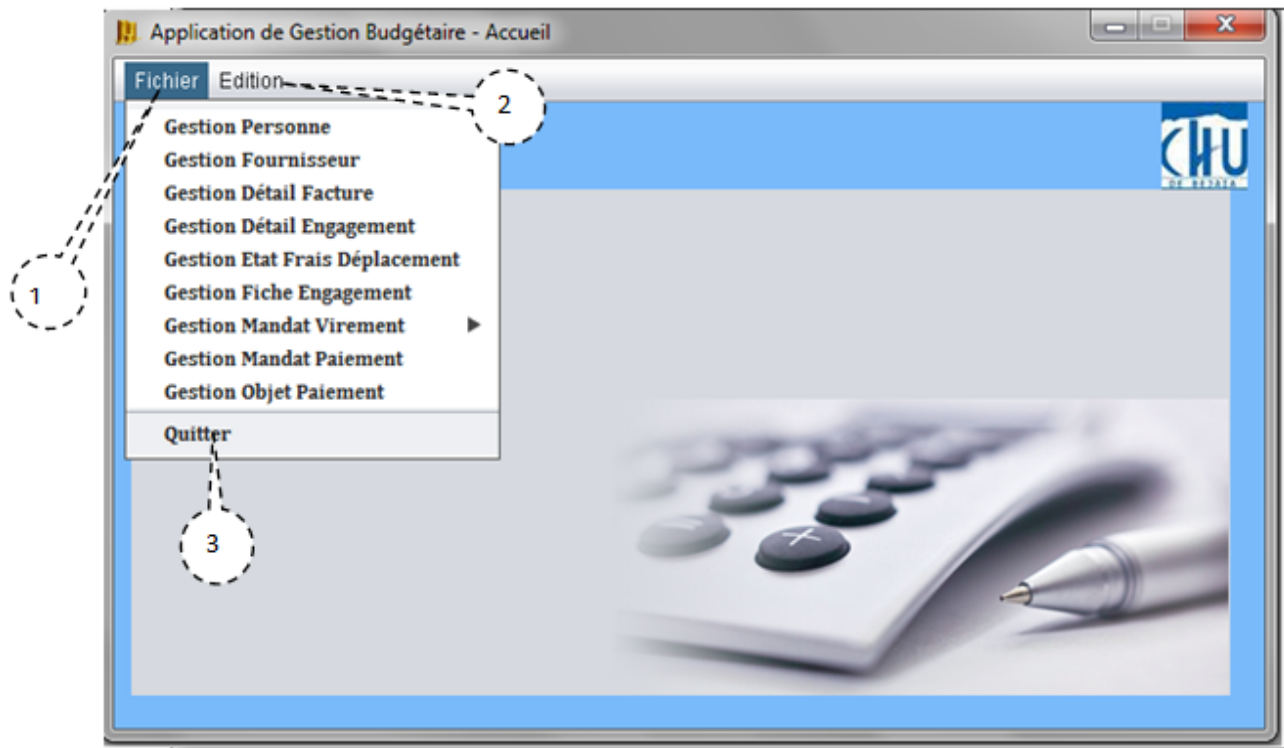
Application de Gestion Budgétaire - Accueil

Fichier Edition

2

Gestion Personne
Gestion Fournisseur
Gestion Détail Facture
Gestion Détail Engagement
Gestion Etat Frais Déplacement
Gestion Fiche Engagement
Gestion Mandat Virement
Gestion Mandat Paiement
Gestion Objet Paiement
Quitter

CHU
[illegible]

1

3